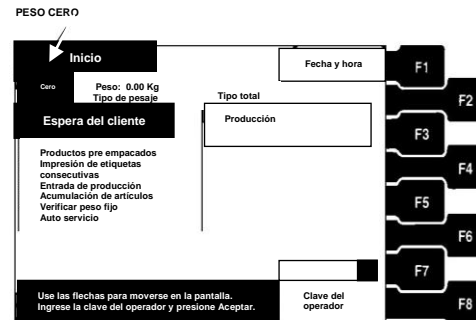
PESO CERO

Inicio

Cero

Peso: 0.00 Kg
Tipo de pesaje

Fecha y hora

Tipo total

Espera del cliente

Producción

Productos pre empacados
Impresión de etiquetas consecutivas
Entrada de producción
Acumulación de artículos
Verificar peso fijo
Auto servicio

Use las flechas para moverse en la pantalla.
Ingrese la clave del operador y presione Aceptar.

Clave del operador

F1
F2
F3
F4
F5
F6
F7
F8